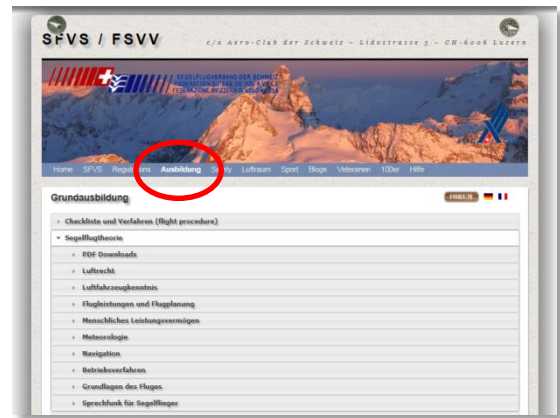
SFVS / FSVV

c/o Aero-Club der Schweiz – Lidostrasse 5 – CH-6006 Luzern

SEGELFLUGVERBAND DER SCHWEIZ
FÉDÉRATION SUISSE DE VOL À VOILE
FEDERAZIONE SVIZZERA DI VOLO A VELA

Home SFVS Regulations Ausbildung Safety Luftraum Sport Blogs Veteranen 100er Hilfe

Grundausbildung

FORUM

Checkliste und Verfahren (flight procedure)

Segelflugtheorie

PDF Downloads

Luftrecht

Luftfahrzeugkenntnis

Flugleistungen und Flugplanung

Menschliches Leistungsvermögen

Meteorologie

Navigation

Betriebsverfahren

Grundlagen des Fluges

Sprechfunk für Segelflieger